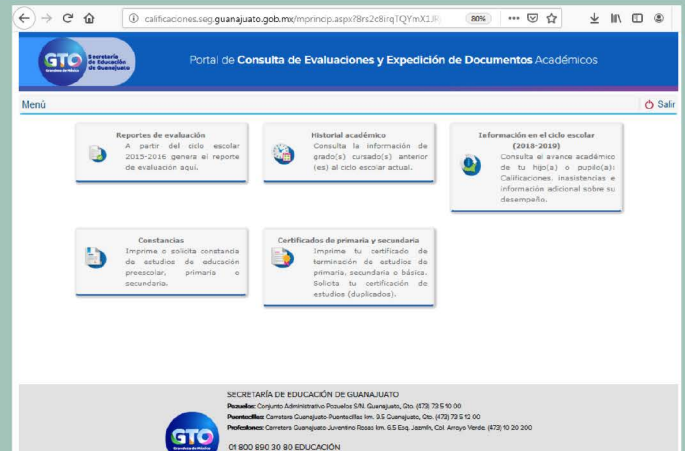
calificaciones.seg.guanajuato.gob.mx/mprincip.aspx?8rs2c8irqTQYmX1JR

80%

GTO Secretaría de Educación de Guanajuato

Portal de Consulta de Evaluaciones y Expedición de Documentos Académicos

Menú

Salir

Reportes de evaluación
A partir del ciclo escolar 2015-2016 genera el reporte de evaluación aquí.

Historial académico
Consulta la información de grado(s) cursado(s) anterior (es) al ciclo escolar actual.

Información en el ciclo escolar (2018-2019)
Consulta el avance académico de tu hijo(a) o pupilo(a): Calificaciones, inasistencias e información adicional sobre su desempeño.

Constancias
Imprime o solicita constancia de estudios de educación preescolar, primaria o secundaria.

Certificados de primaria y secundaria
Imprime tu certificado de terminación de estudios de primaria, secundaria o básica. Solicita tu certificación de estudios (duplicados).

SECRETARÍA DE EDUCACIÓN DE GUANAJUATO
Pozuelos: Conjunto Administrativo Pozuelos S/N. Guanajuato, Gto. (473) 73 5 10 00
Puentecillas: Carretera Guanajuato-Puentecillas km. 9.5 Guanajuato, Gto. (473) 73 5 12 00
Profesiones: Carretera Guanajuato Juventino Rosas km. 6.5 Esq. Jazmín, Col. Arroyo Verde. (473) 10 20 200

GTO

01 800 890 30 80 EDUCACIÓN